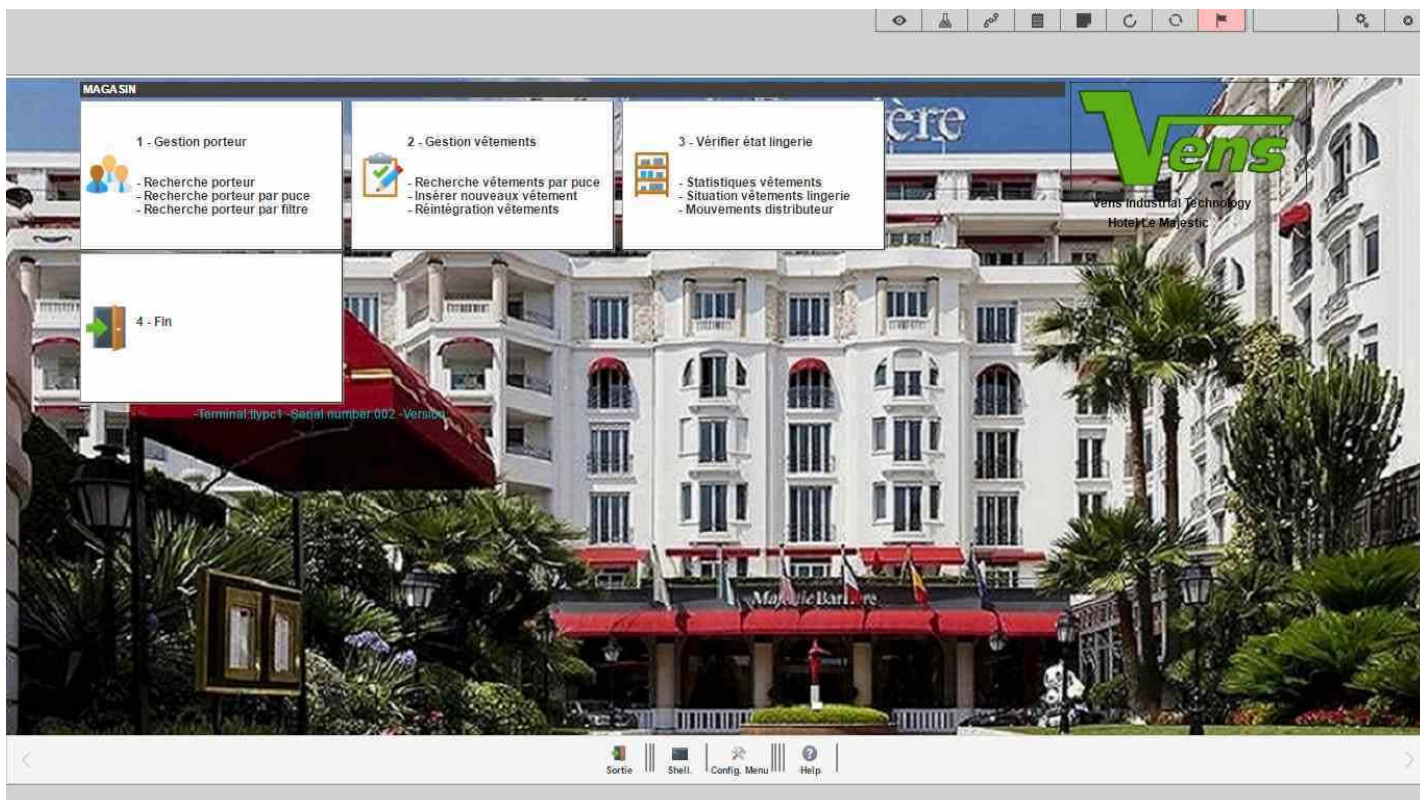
MAGASIN

1 - Gestion porteur

- Recherche porteur
- Recherche porteur par puce
- Recherche porteur par filtre

2 - Gestion vêtements

- Recherche vêtements par puce
- Insérer nouveaux vêtement
- Réintégration vêtements

3 - Vérifier état lingerie

- Statistiques vêtements
- Situation vêtements lingerie
- Mouvements distributeur

4 - Fin

Terminal:ttypc1 -Serial number:002 -Version:

ère

Vens

Vens Industrial Technology
Hotel Le Majestic

Majestic Barrière

Sortie Shell. Config. Menu Help